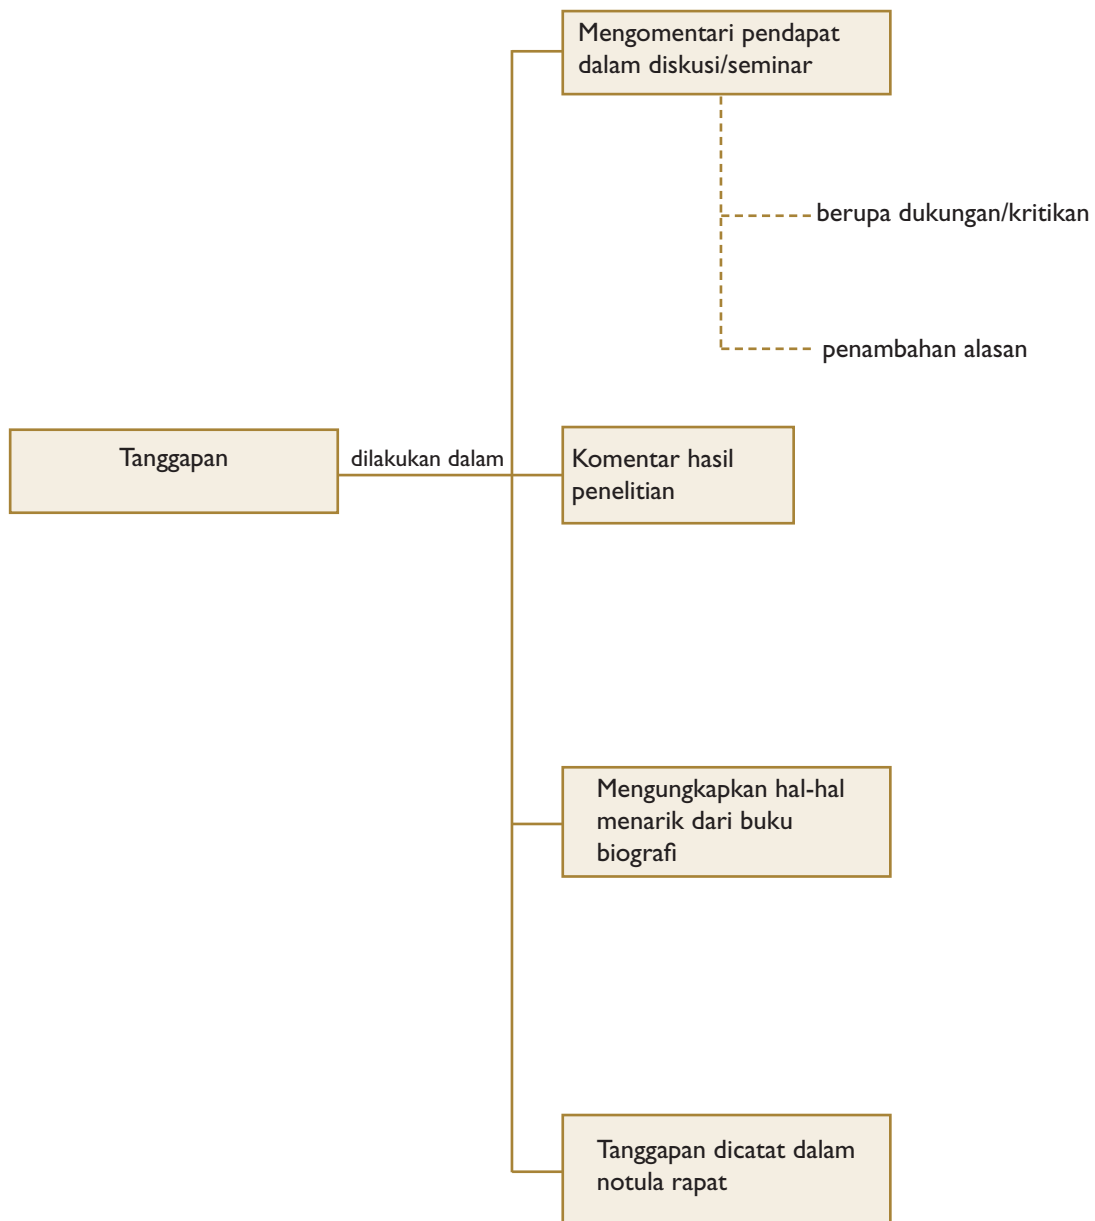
Mengomentari pendapat dalam diskusi/seminar

berupa dukungan/kritikan

penambahan alasan

Tanggapan

dilakukan dalam

Komentar hasil penelitian

Mengungkapkan hal-hal menarik dari buku biografi

Tanggapan dicatat dalam notula rapat